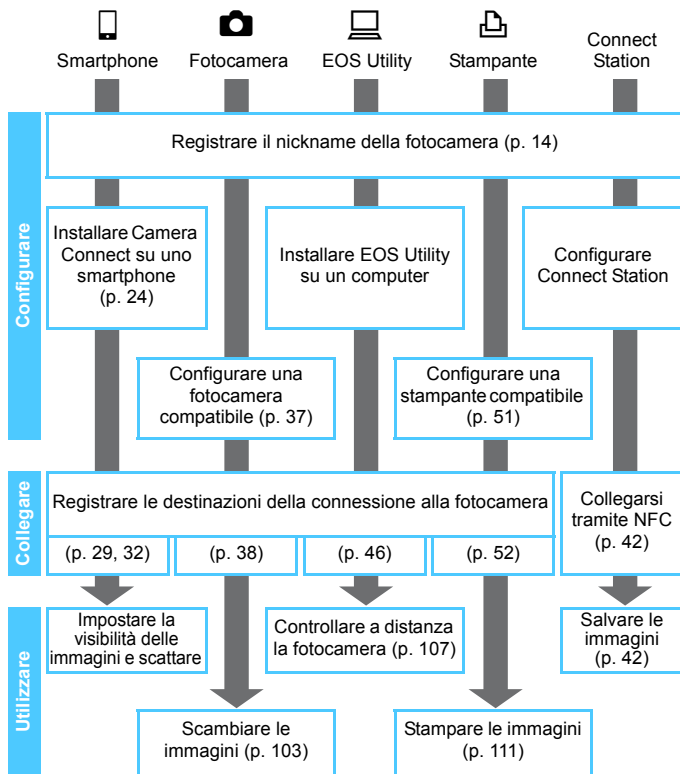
Smartphone

Fotocamera

EOS Utility

Stampante

Connect Station

Configurare

Registrare il nickname della fotocamera (p. 14)

Installare Camera Connect su uno smartphone (p. 24)

Installare EOS Utility su un computer

Configurare Connect Station

Configurare una fotocamera compatibile (p. 37)

Configurare una stampante compatibile (p. 51)

Collegare

Registrare le destinazioni della connessione alla fotocamera

(p. 29, 32)

(p. 38)

(p. 46)

(p. 52)

Collegarsi tramite NFC (p. 42)

Utilizzare

Impostare la visibilità delle immagini e scattare

Controllare a distanza la fotocamera (p. 107)

Salvare le immagini (p. 42)

Scambiare le immagini (p. 103)

Stampare le immagini (p. 111)